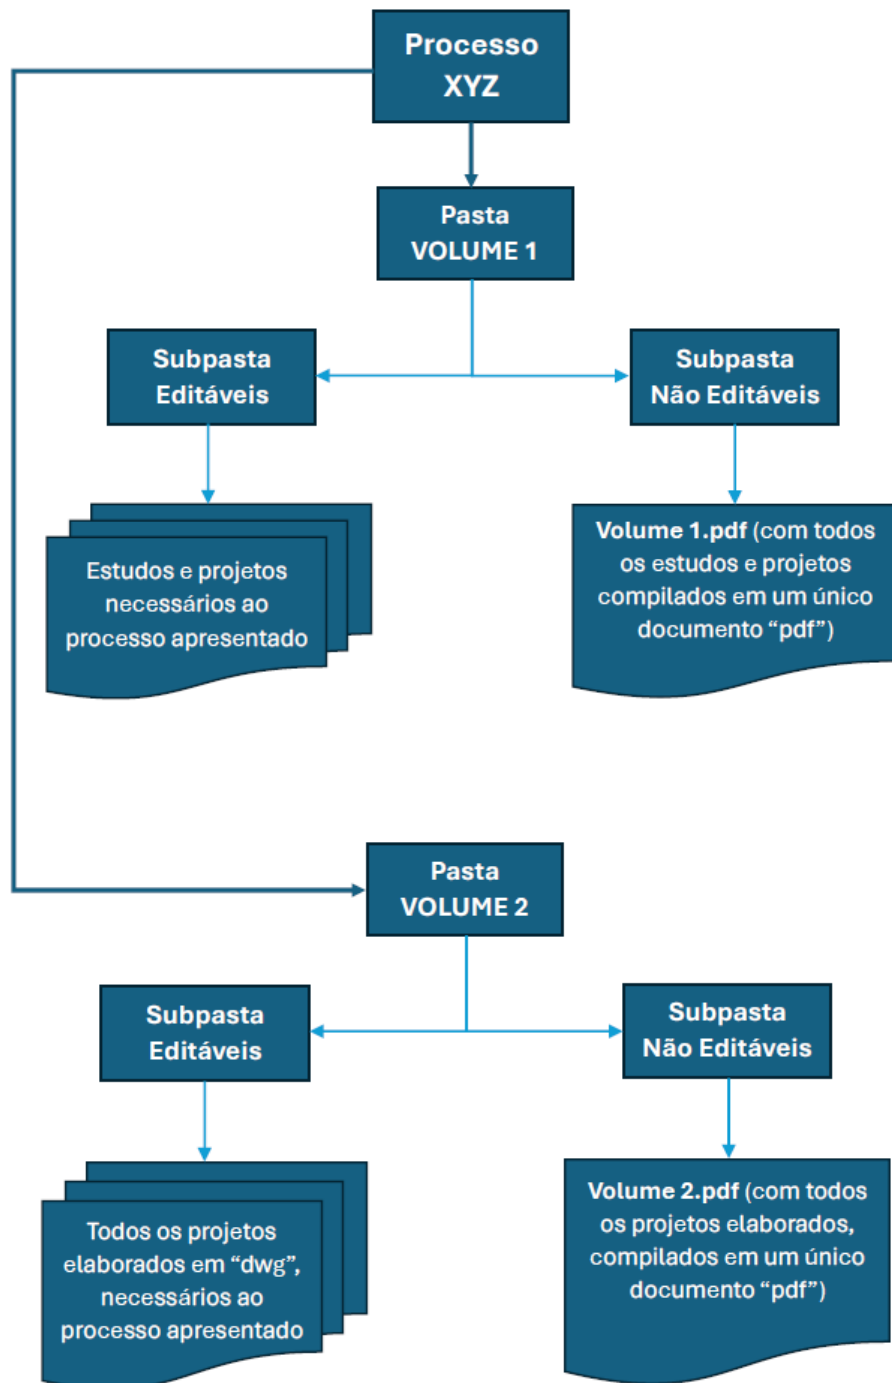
Processo XYZ

Pasta VOLUME 1

Subpasta Editáveis

Subpasta Não Editáveis

Estudos e projetos necessários ao processo apresentado

Volume 1.pdf (com todos os estudos e projetos compilados em um único documento "pdf")

Pasta VOLUME 2

Subpasta Editáveis

Subpasta Não Editáveis

Todos os projetos elaborados em "dwg", necessários ao processo apresentado

Volume 2.pdf (com todos os projetos elaborados, compilados em um único documento "pdf")